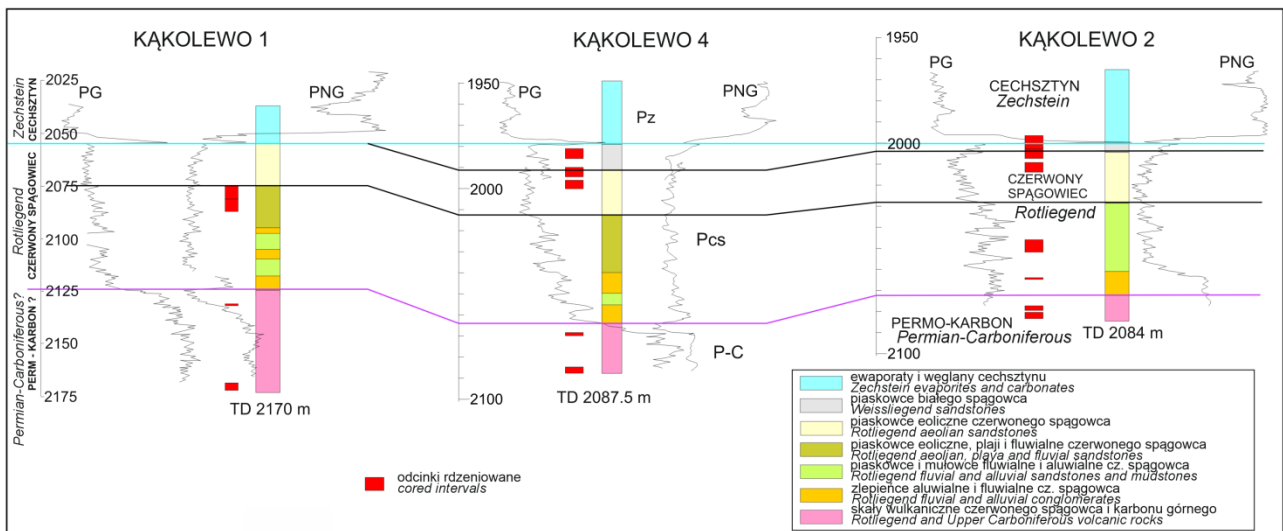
KĄKOLEWO 1

KĄKOLEWO 4

KĄKOLEWO 2

2025 PG PNG

2050

2075

2100

2125

2150

2175

Zechstein CECHSZTYN

Rotliegend CZERWONY SPĄGOWIEC

Permian-Carboniferous? PERM - KARBON ?

TD 2170 m

1950 PG PNG

Pz

2000

Pcs

P-C

2100

TD 2087.5 m

1950 PG PNG

CECHSZTYN Zechstein

2000

CZERWONY SPĄGOWIEC Rotliegend

PERMO-KARBON Permian-Carboniferous

TD 2084 m

2100

odcinki rdzeniowane
cored intervals

ewaporaty i węglany cechsztynu
Zechstein evaporites and carbonates
piaskowce białego spągowca
Weissliegend sandstones
piaskowce eoliczne czerwonego spągowca
Rotliegend aeolian sandstones
piaskowce eoliczne, plaji i fluwialne czerwonego spągowca
Rotliegend aeolian, playa and fluvial sandstones
piaskowce i mułowce fluwialne i aluwialne cz. spągowca
Rotliegend fluvial and alluvial sandstones and mudstones
zlepieńce aluwialne i fluwialne cz. spągowca
Rotliegend fluvial and alluvial conglomerates
skały wulkaniczne czerwonego spągowca i karbonu górnego
Rotliegend and Upper Carboniferous volcanic rocks